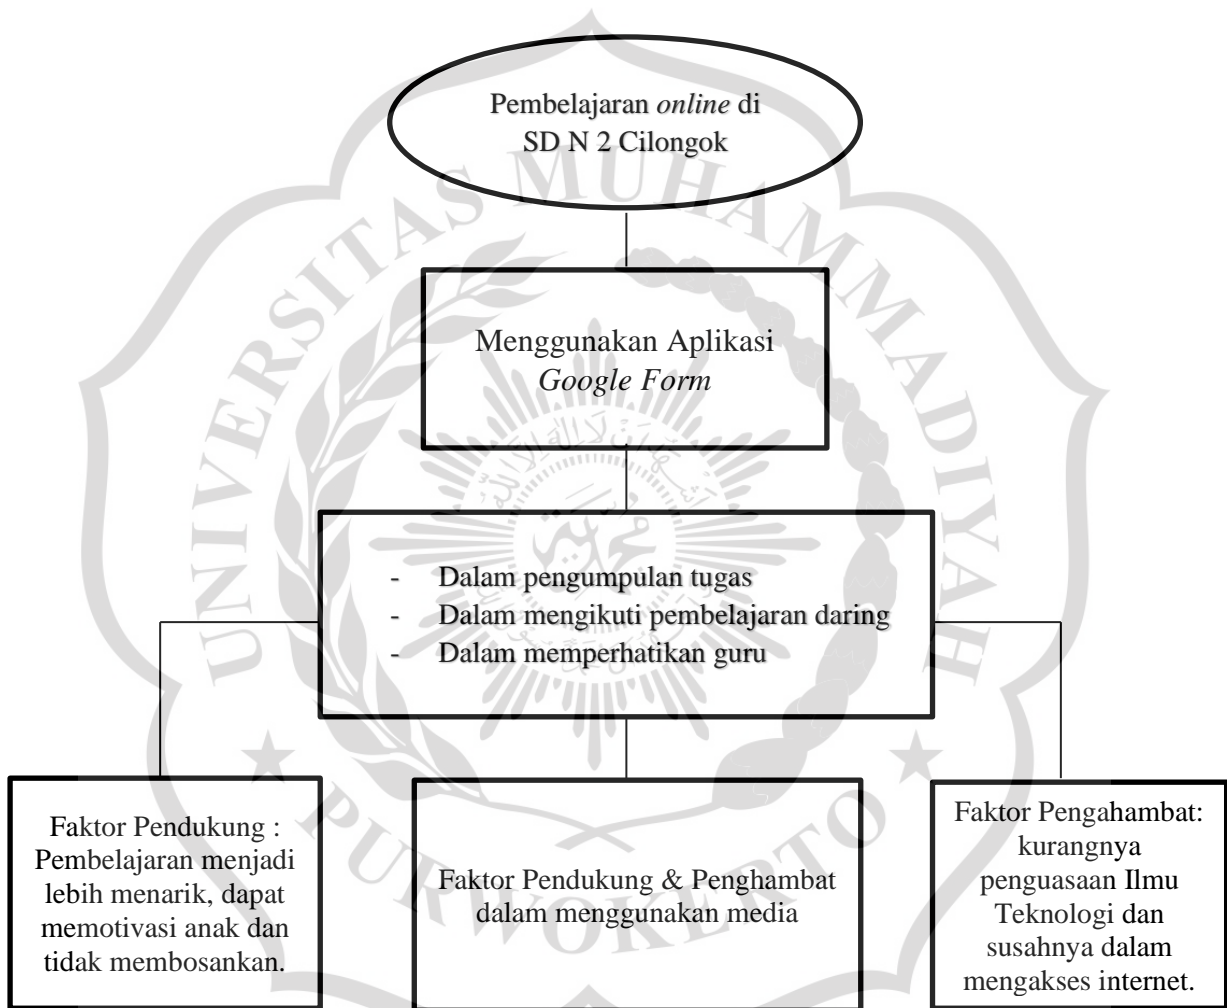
Pembelajaran *online* di SD N 2 Cilongok

Menggunakan Aplikasi *Google Form*

- Dalam pengumpulan tugas
- Dalam mengikuti pembelajaran daring
- Dalam memperhatikan guru

Faktor Pendukung : Pembelajaran menjadi lebih menarik, dapat memotivasi anak dan tidak membosankan.

Faktor Pendukung & Penghambat dalam menggunakan media

Faktor Pengahambat: kurangnya penguasaan Ilmu Teknologi dan susahnya dalam mengakses internet.

UNIVERSITAS MUHAMMADIYAH PURWOKERTO